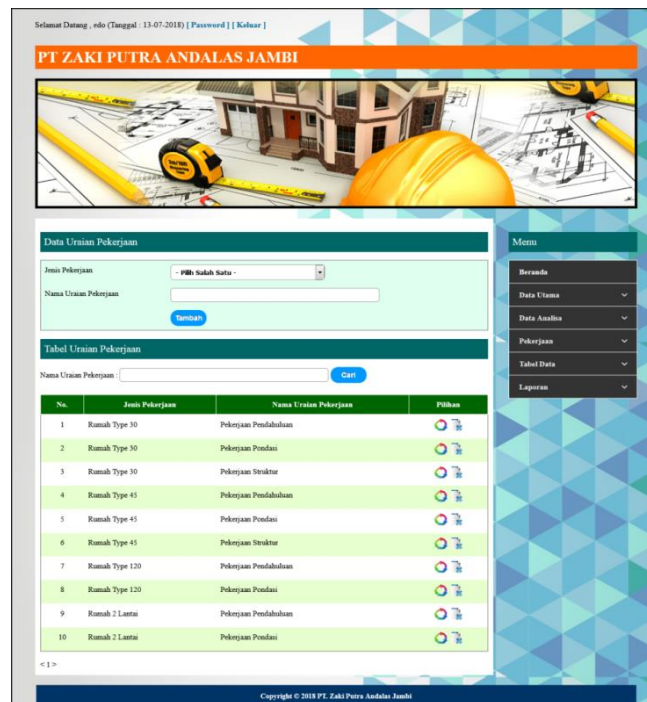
Selamat Datang , edo (Tanggal : 13-07-2018) [ Password ] [ Keluar ]

PT ZAKI PUTRA ANDALAS JAMBI

Data Uraian Pekerjaan

Jenis Pekerjaan - Pilih Salah Satu -

Nama Uraian Pekerjaan

Tambah

Tabel Uraian Pekerjaan

Nama Uraian Pekerjaan : Cari

| No. | Jenis Pekerjaan | Nama Uraian Pekerjaan | Pilihan |
|---|---|---|---|
| 1 | Rumah Type 30 | Pekerjaan Pendahuluan | |
| 2 | Rumah Type 30 | Pekerjaan Pondasi | |
| 3 | Rumah Type 30 | Pekerjaan Struktur | |
| 4 | Rumah Type 45 | Pekerjaan Pendahuluan | |
| 5 | Rumah Type 45 | Pekerjaan Pondasi | |
| 6 | Rumah Type 45 | Pekerjaan Struktur | |
| 7 | Rumah Type 120 | Pekerjaan Pendahuluan | |
| 8 | Rumah Type 120 | Pekerjaan Pondasi | |
| 9 | Rumah 2 Lantai | Pekerjaan Pendahuluan | |
| 10 | Rumah 2 Lantai | Pekerjaan Pondasi | |

< 1 >

Menu

Beranda

Data Utama

Data Analisa

Pekerjaan

Tabel Data

Laporan

Copyright © 2018 PT. Zaki Putra Andalas Jambi